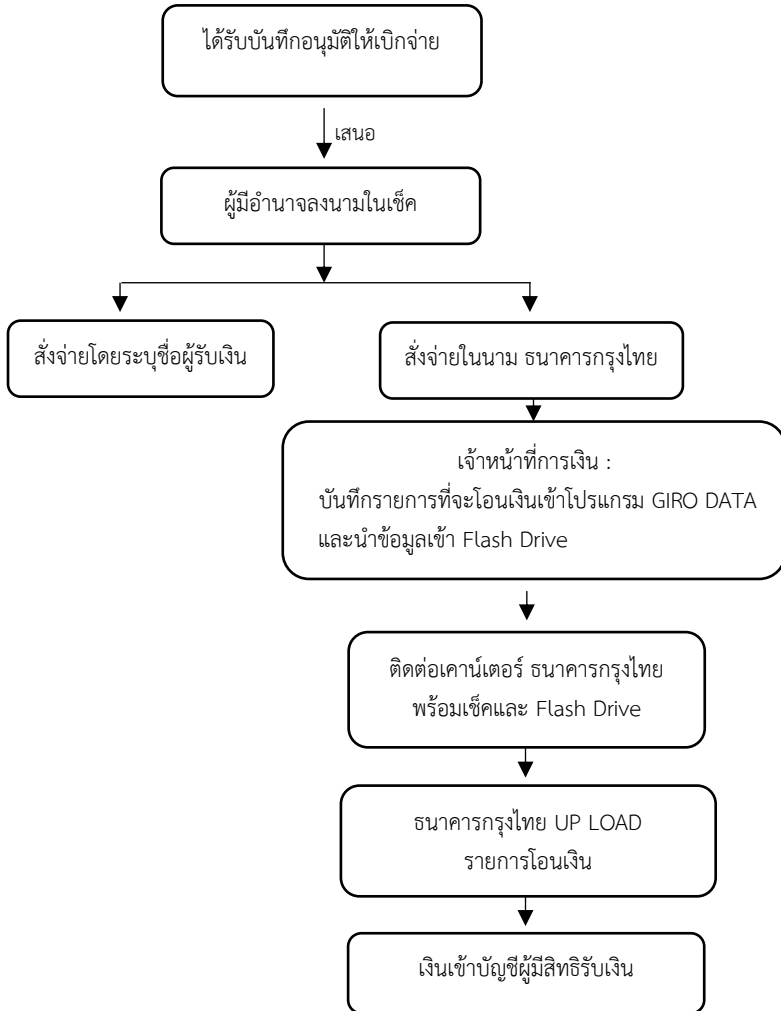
ได้รับบันทึกอนุมัติให้เบิกจ่าย

เสนอ

ผู้มีอำนาจลงนามในเช็ค

สั่งจ่ายโดยระบุชื่อผู้รับเงิน

สั่งจ่ายในนาม ธนาคารกรุงไทย

เจ้าหน้าที่การเงิน :
บันทึกรายการที่จะโอนเงินเข้าโปรแกรม GIRO DATA
และนำข้อมูลเข้า Flash Drive

ติดต่อเคาน์เตอร์ ธนาคารกรุงไทย
พร้อมเช็คและ Flash Drive

ธนาคารกรุงไทย UP LOAD
รายการโอนเงิน

เงินเข้าบัญชีผู้มีสิทธิรับเงิน